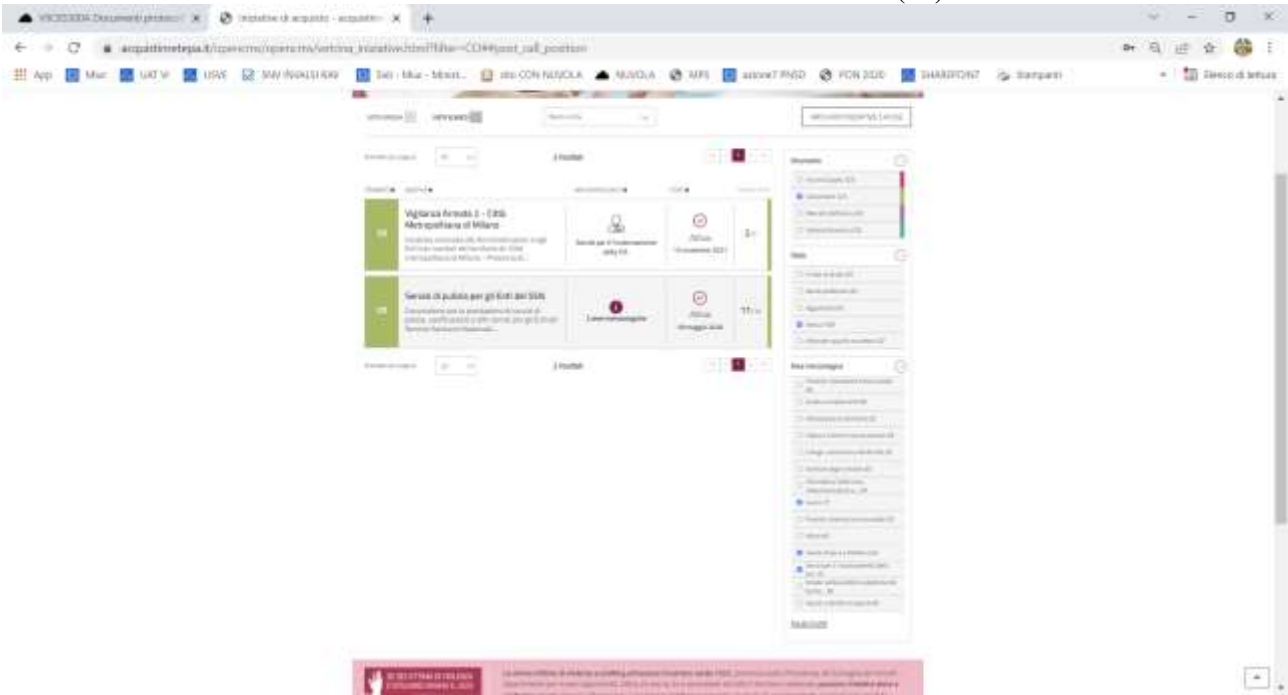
VICE00004 Documenti protocol × Iniziative di acquisto - acquistin × +

acquistinretepa.it/opencms/opencms/vetrina_iniziative.html?filter=CO#!#post_call_position

App Miur UAT V USR SNV INVALSI RAV Sidi - Miur - Minist... sito CON NUVOLA NUVOLA MPI azione7 PNSD PON 2020 SHAREPOINT Stampanti Elenco di lettura

2 risultati

Vigilanza Armata 2 - Città Metropolitana di Milano

Servizi per il funzionamento della P.A.

Attiva

Servizi di pulizia per gli Enti del SSN

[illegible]

Attiva

2 risultati

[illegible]